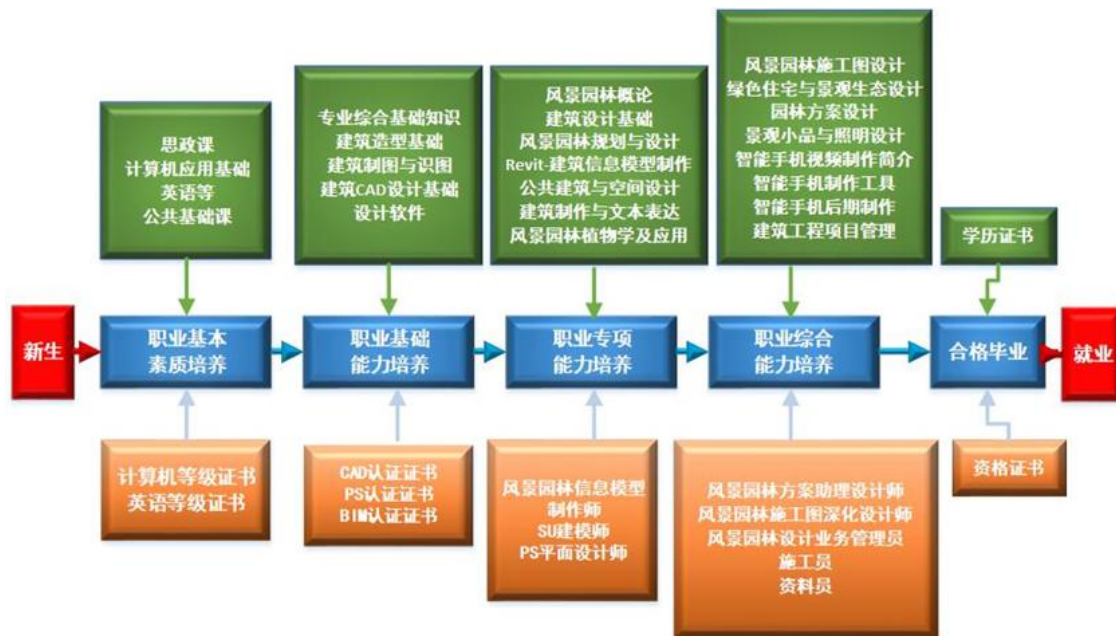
思政课
计算机应用基础
英语等
公共基础课

专业综合基础知识
建筑造型基础
建筑制图与识图
建筑CAD设计基础
设计软件

风景园林概论
建筑设计基础
风景园林规划与设计
Revit-建筑信息模型制作
公共建筑与空间设计
建筑制作与文本表达
风景园林植物学及应用

风景园林施工图设计
绿色住宅与景观生态设计
园林方案设计
景观小品与照明设计
智能手机视频制作简介
智能手机制作工具
智能手机后期制作
建筑工程项目管理

学历证书

新生

职业基本
素质培养

职业基础
能力培养

职业专项
能力培养

职业综合
能力培养

合格毕业

就业

计算机等级证书
英语等级证书

CAD认证证书
PS认证证书
BIM认证证书

风景园林信息模型
制作师
SU建模师
PS平面设计师

风景园林方案助理设计师
风景园林施工图深化设计师
风景园林设计业务管理员
施工员
资料员

资格证书